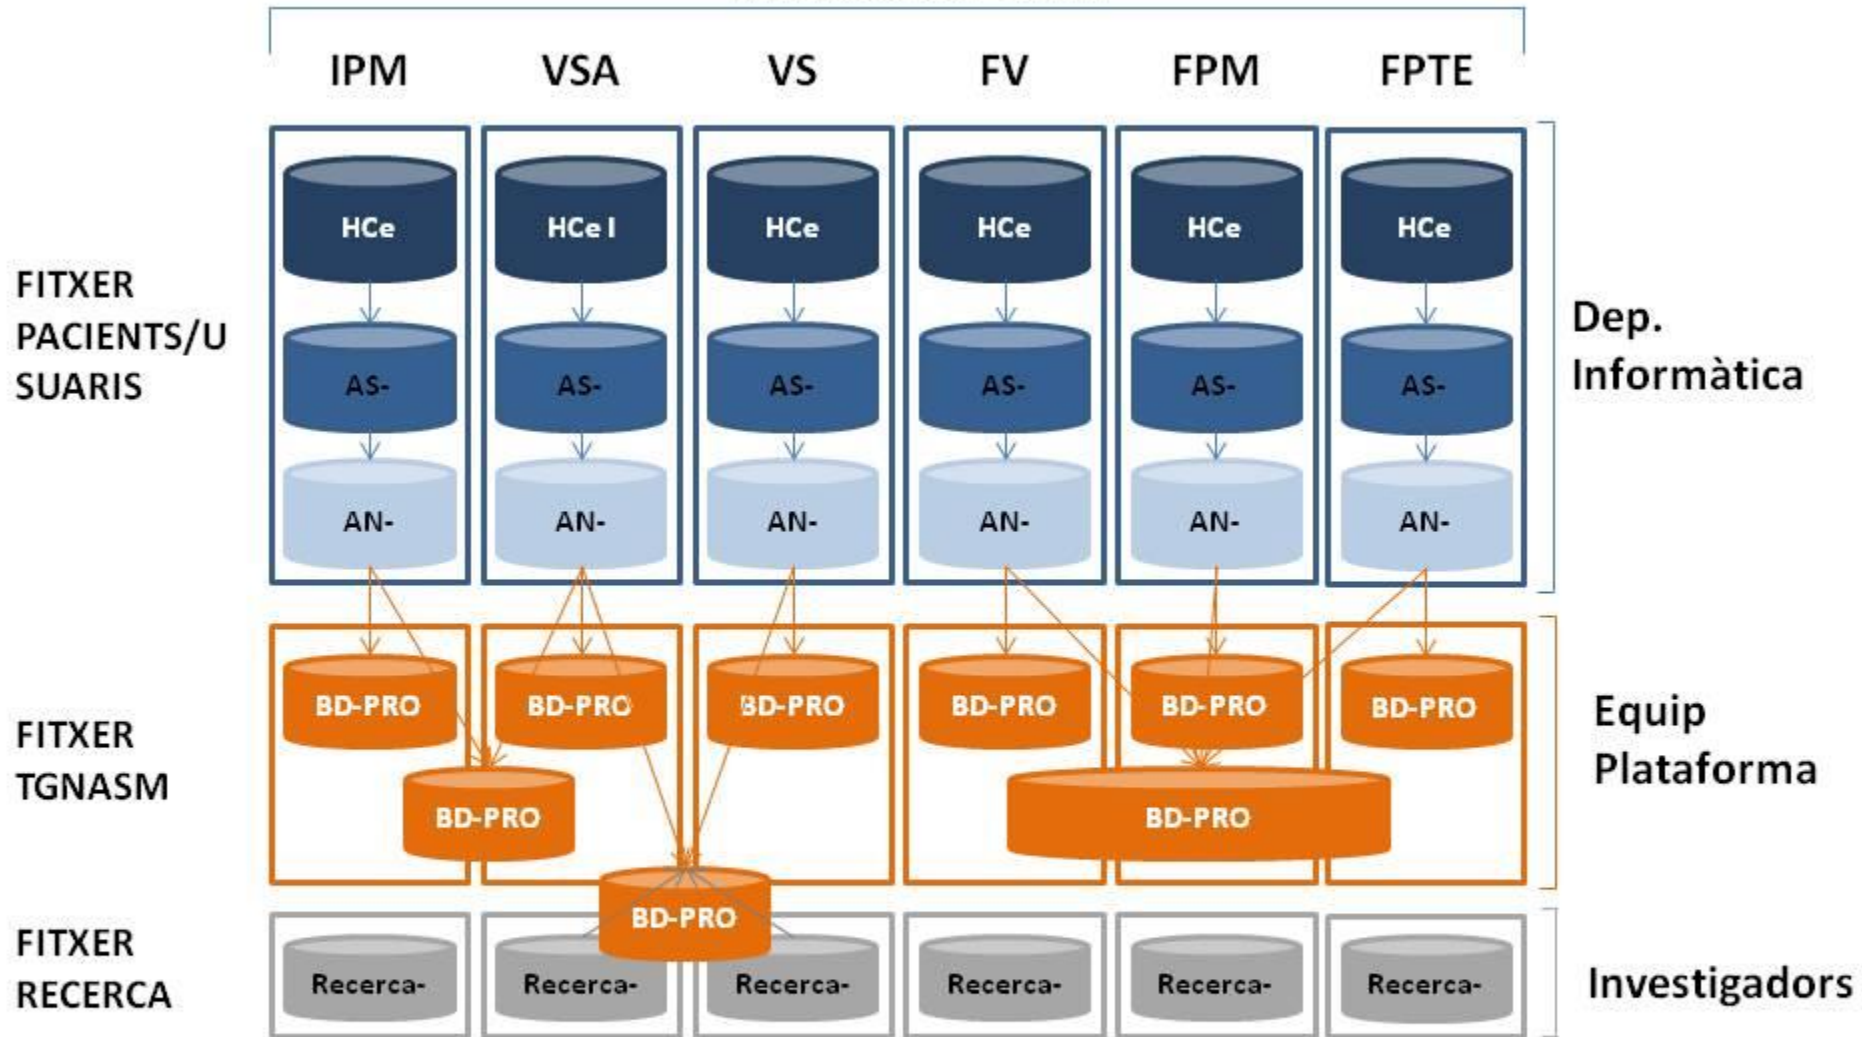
IPM VSA VS FV FPM FPTE

FITXER PACIENTS/USUARIS

HCe HCe I HCe HCe HCe HCe

AS- AS- AS- AS- AS- AS-

AN- AN- AN- AN- AN- AN-

Dep. Informàtica

FITXER TGNASM

BD-PRO BD-PRO BD-PRO BD-PRO BD-PRO BD-PRO

BD-PRO

BD-PRO

Equip Plataforma

BD-PRO

FITXER RECERCA

Recerca- Recerca- Recerca- Recerca- Recerca- Recerca-

Investigadors